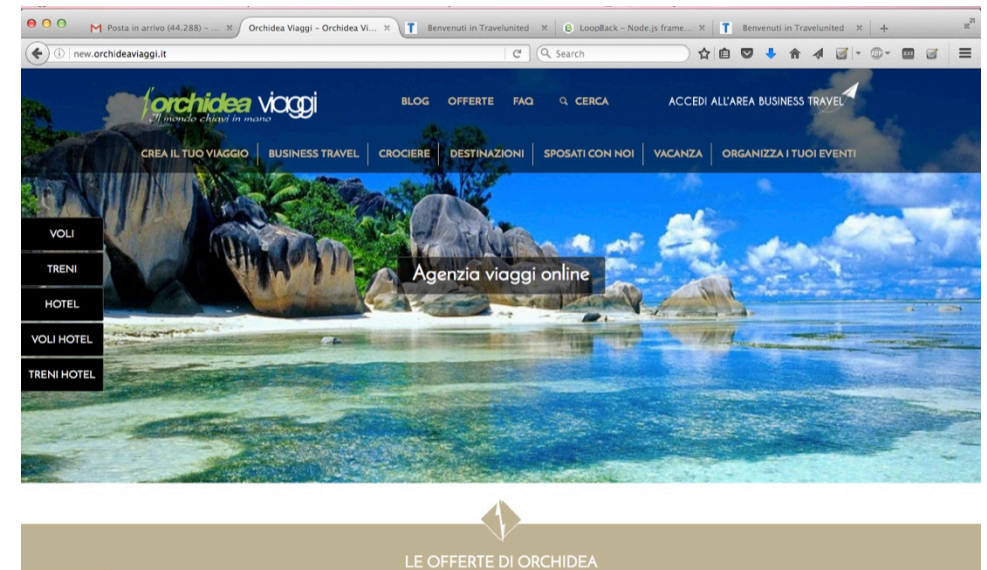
Posta in arrivo (44.288) - ... ×
Orchidea Viaggi – Orchidea Vi... ×
Benvenuti in Travelunited ×
LoopBack – Node.js frame... ×
Benvenuti in Travelunited ×
+

new.orchideaviaggi.it
Search

orchidea viaggi
Il mondo chiavi in mano

BLOG OFFERTE FAQ CERCA ACCEDI ALL'AREA BUSINESS TRAVEL

CREA IL TUO VIAGGIO | BUSINESS TRAVEL | CROCIERE | DESTINAZIONI | SPOSATI CON NOI | VACANZA | ORGANIZZA I TUOI EVENTI

VOLI
TRENI
HOTEL
VOLI HOTEL
TRENI HOTEL

Agenzia viaggi online

LE OFFERTE DI ORCHIDEA